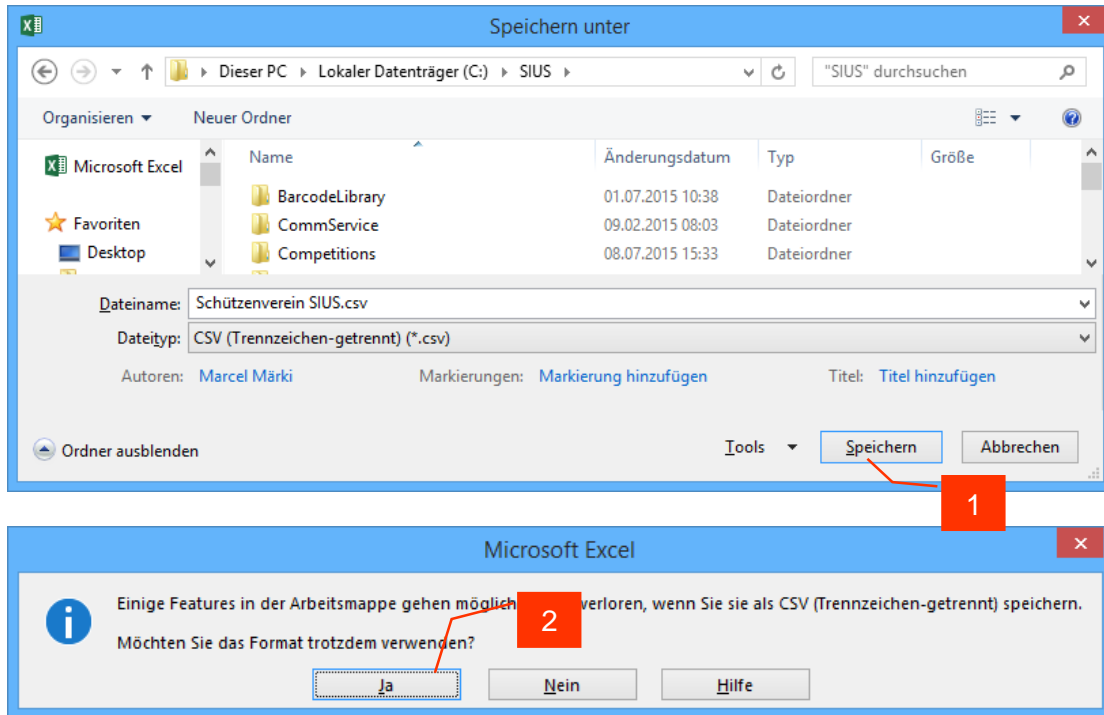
Speichern unter

Dieser PC ▸ Lokaler Datenträger (C:) ▸ SIUS ▸

"SIUS" durchsuchen

Organisieren ▾ Neuer Ordner

Microsoft Excel

Favoriten

Desktop

| Name | Änderungsdatum | Typ | Größe |
|---|---|---|---|
| BarcodeLibrary | 01.07.2015 10:38 | Dateiordner | |
| CommService | 09.02.2015 08:03 | Dateiordner | |
| Competitions | 08.07.2015 15:33 | Dateiordner | |

Dateiname: Schützenverein SIUS.csv

Dateityp: CSV (Trennzeichen-getrennt) (*.csv)

Autoren: Marcel Märki Markierungen: Markierung hinzufügen Titel: Titel hinzufügen

Ordner ausblenden

Tools ▾ Speichern Abbrechen

1

Microsoft Excel

Einige Features in der Arbeitsmappe gehen möglich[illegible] verloren, wenn Sie sie als CSV (Trennzeichen-getrennt) speichern.

Möchten Sie das Format trotzdem verwenden?

2

Ja Nein Hilfe